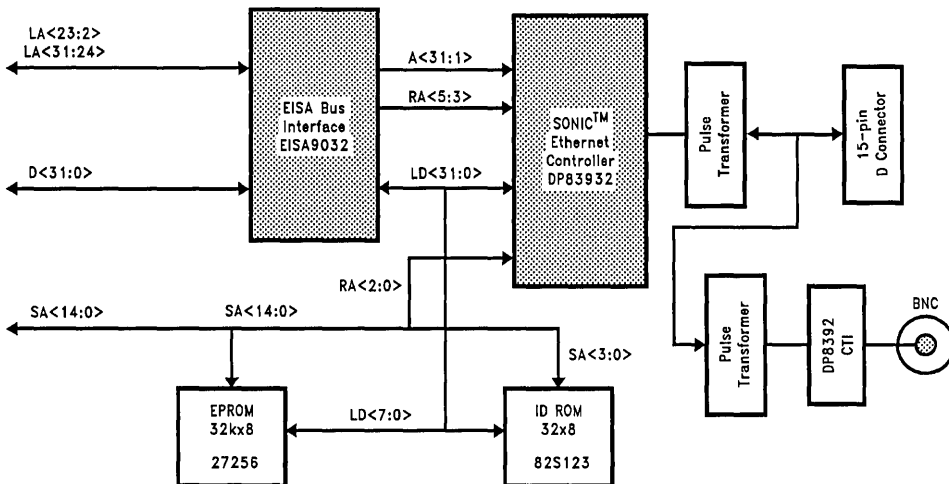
LA<23:2>
LA<31:24>

D<31:0>

EISA Bus Interface EISA9032

A<31:1>

RA<5:3>

LD<31:0>

SONIC$^{TM}$ Ethernet Controller DP83932

Pulse Transformer

15-pin D Connector

RA<2:0>

SA<14:0>

SA<14:0>

SA<3:0>

Pulse Transformer

DP8392 CTI

BNC

EPROM
32kx8

27256

LD<7:0>

ID ROM
32x8

82S123